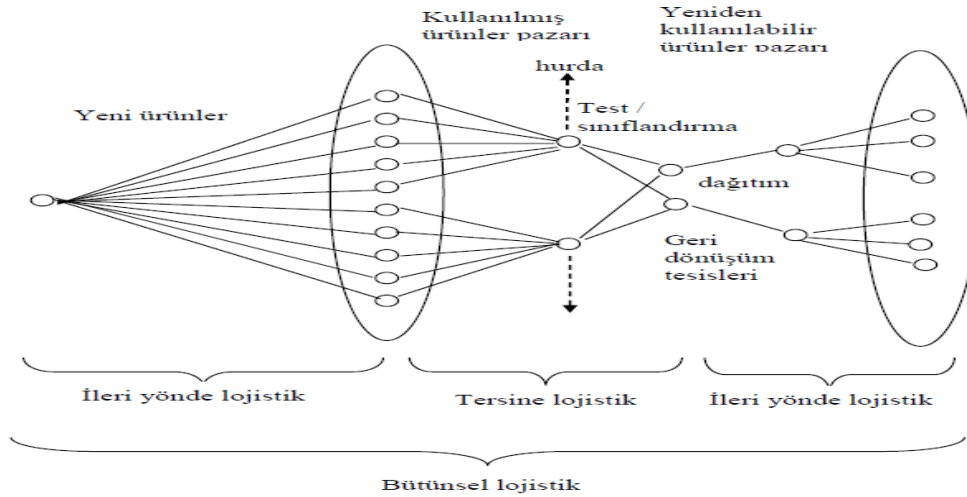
Kullanılmış ürünler pazarı

Yeniden kullanılabilir ürünler pazarı

hurda

Yeni ürünler

Test / sınıflandırma

dağıtım

Geri dönüşüm tesisleri

İleri yönde lojistik

Tersine lojistik

İleri yönde lojistik

Bütünsel lojistik